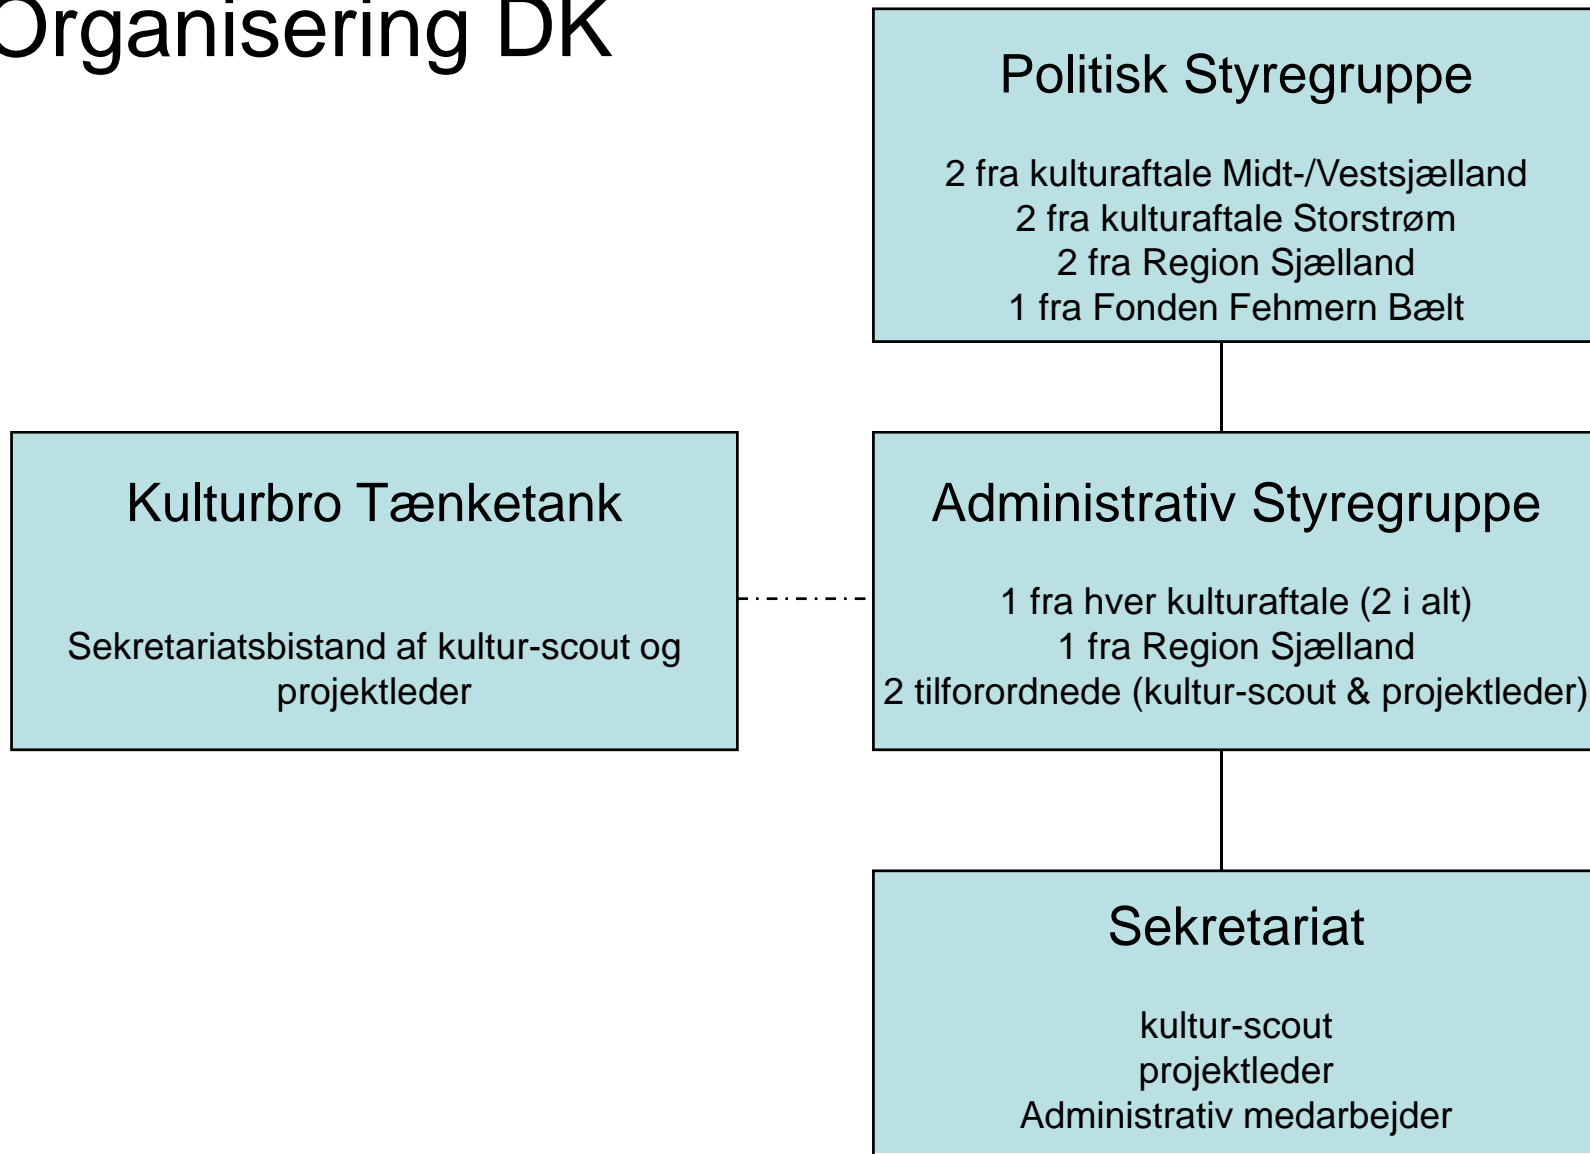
Organisering DK

Politisk Styregruppe

2 fra kulturaftale Midt-/Vestsjælland
2 fra kulturaftale Storstrøm
2 fra Region Sjælland
1 fra Fonden Fehmern Bælt

Kulturbro Tænketank

Sekretariatsbistand af kultur-scout og projektleder

Administrativ Styregruppe

1 fra hver kulturaftale (2 i alt)
1 fra Region Sjælland
2 tilforordnede (kultur-scout & projektleder)

Sekretariat

kultur-scout
projektleder
Administrativ medarbejder